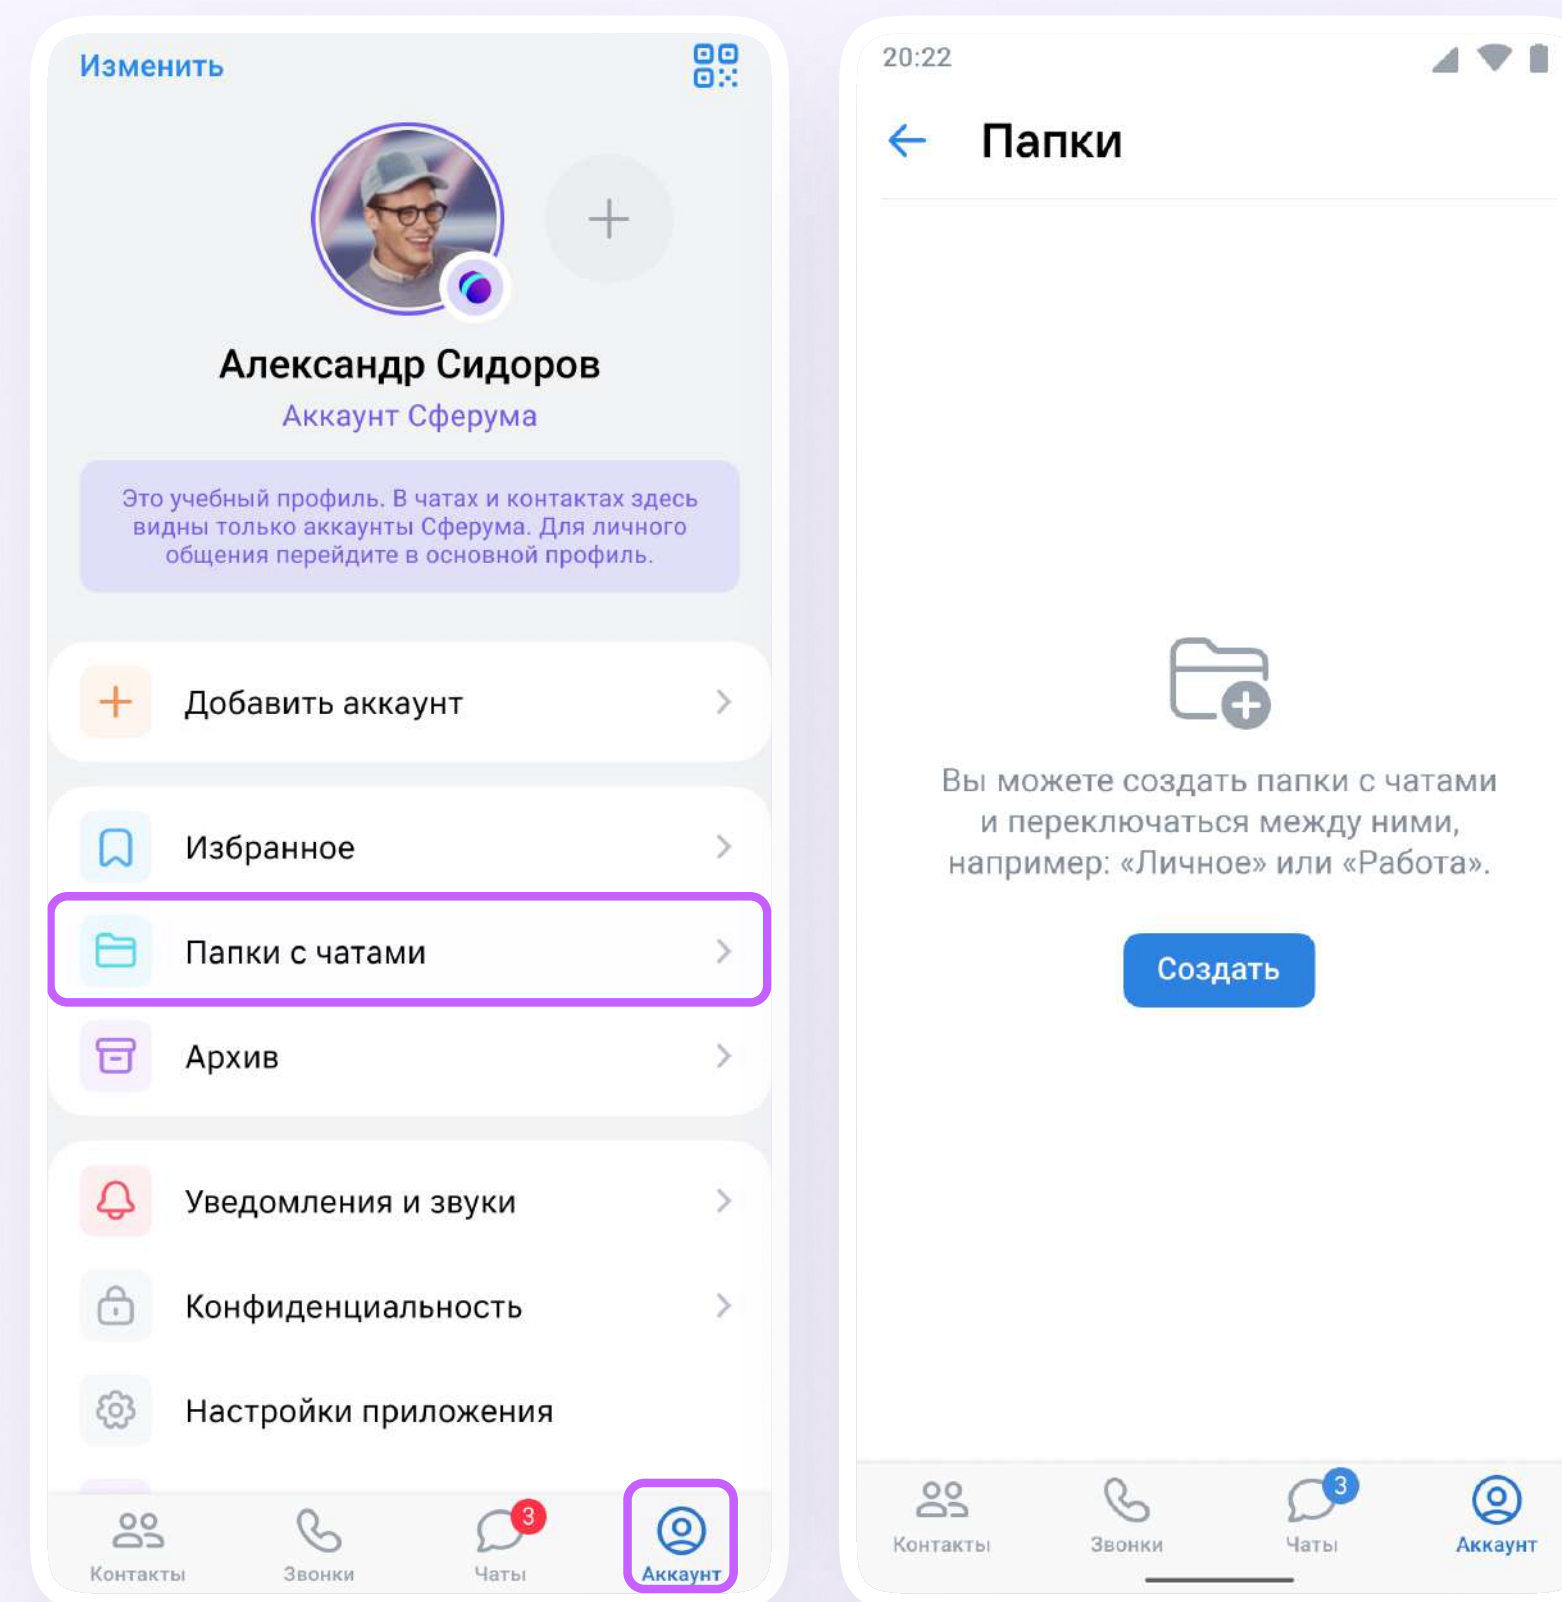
Изменить

Александр Сидоров
Аккаунт Сферума

Это учебный профиль. В чатах и контактах здесь видны только аккаунты Сферума. Для личного общения перейдите в основной профиль.

Добавить аккаунт

Избранное

Папки с чатами

Архив

Уведомления и звуки

Конфиденциальность

Настройки приложения

Контакты Звонки 3 Чаты Аккаунт

20:22

Папки

Вы можете создать папки с чатами и переключаться между ними, например: «Личное» или «Работа».

Создать

Контакты Звонки 3 Чаты Аккаунт